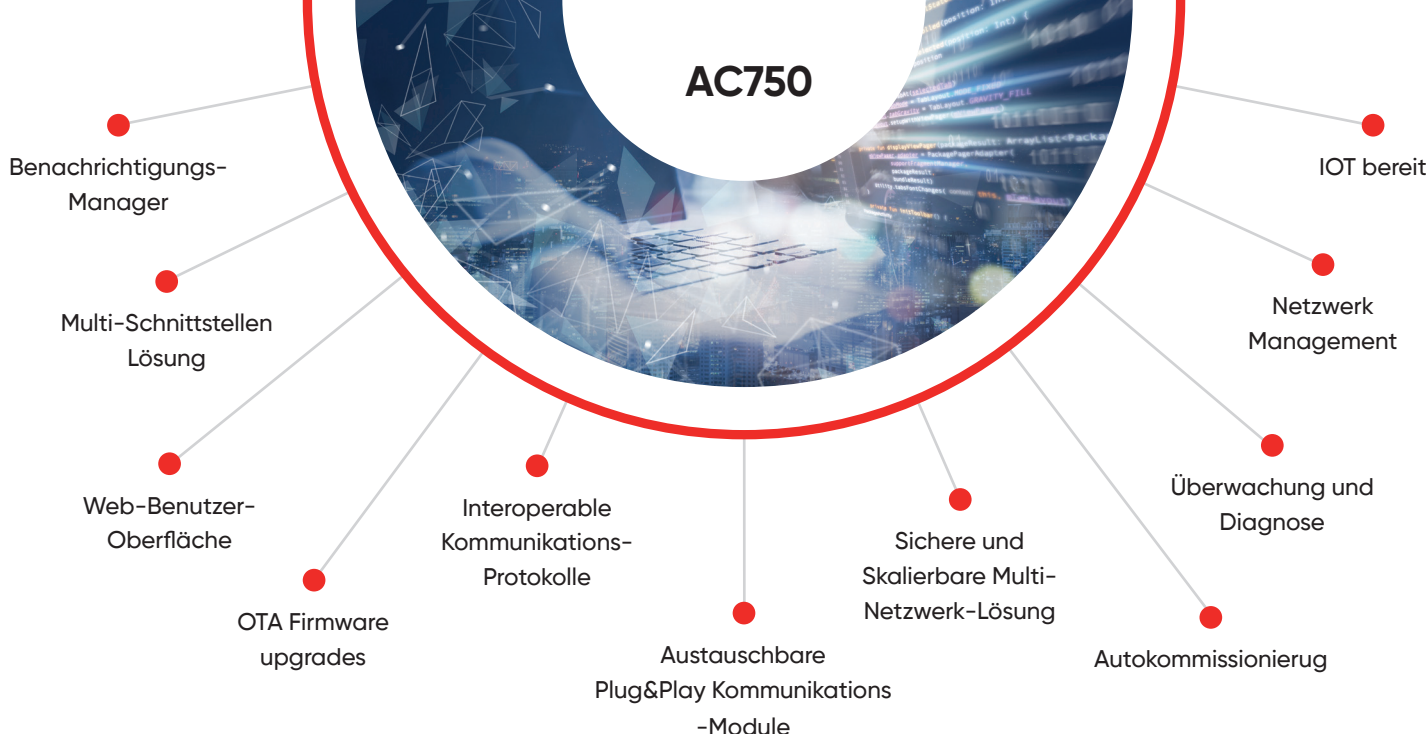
AC750

Benachrichtigungs-Manager

Multi-Schnittstellen Lösung

Web-Benutzer-Oberfläche

OTA Firmware upgrades

Interoperable Kommunikations-Protokolle

Austauschbare Plug&Play Kommunikations -Module

Sichere und Skalierbare Multi-Netzwerk-Lösung

Autokommissionierug

Überwachung und Diagnose

Netzwerk Management

IOT bereit